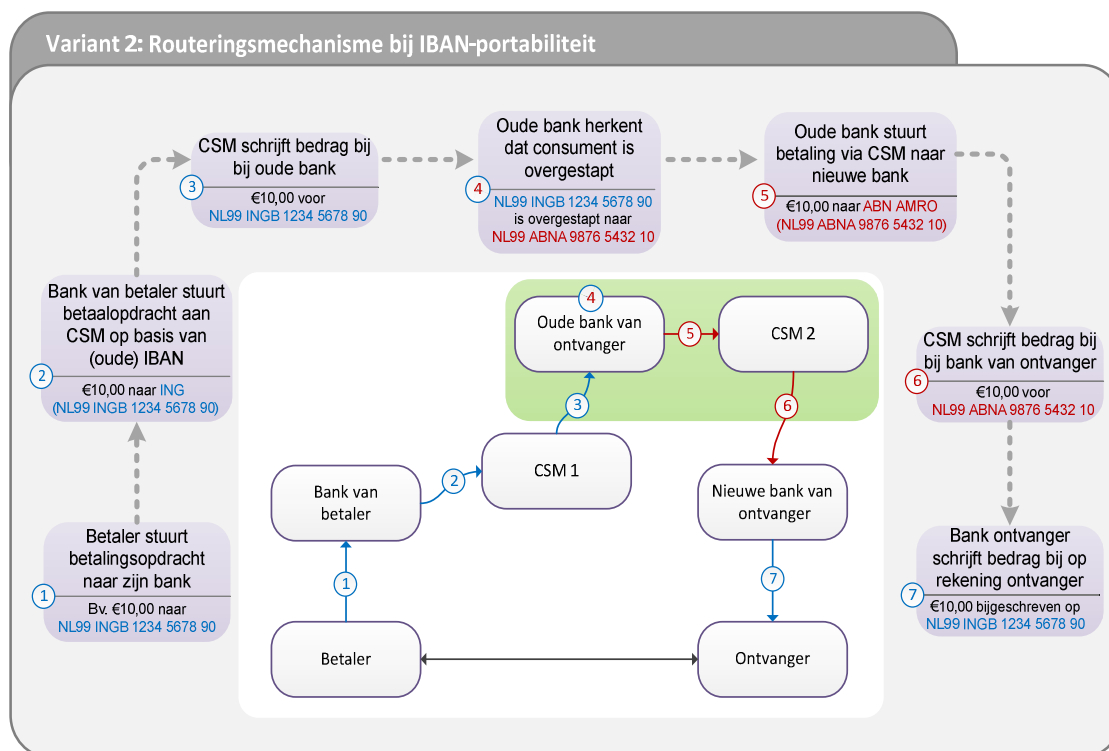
Variant 2: Routeringsmechanisme bij IBAN-portabiliteit

1 Betaler stuurt betalingsopdracht naar zijn bank
Bv. €10,00 naar NL99 INGB 1234 5678 90

2 Bank van betaler stuurt betaalopdracht aan CSM op basis van (oude) IBAN
€10,00 naar ING (NL99 INGB 1234 5678 90)

3 CSM schrijft bedrag bij bij oude bank
€10,00 voor NL99 INGB 1234 5678 90

4 Oude bank herkent dat consument is overgestapt
NL99 INGB 1234 5678 90 is overgestapt naar NL99 ABNA 9876 5432 10

5 Oude bank stuurt betaling via CSM naar nieuwe bank
€10,00 naar ABN AMRO (NL99 ABNA 9876 5432 10)

6 CSM schrijft bedrag bij bij bank van ontvanger
€10,00 voor NL99 ABNA 9876 5432 10

7 Bank ontvanger schrijft bedrag bij op rekening ontvanger
€10,00 bijgeschreven op NL99 INGB 1234 5678 90

4 Oude bank van ontvanger
5
CSM 2
3
6
CSM 1
2
Bank van betaler
Nieuwe bank van ontvanger
1
7
Betaler
Ontvanger